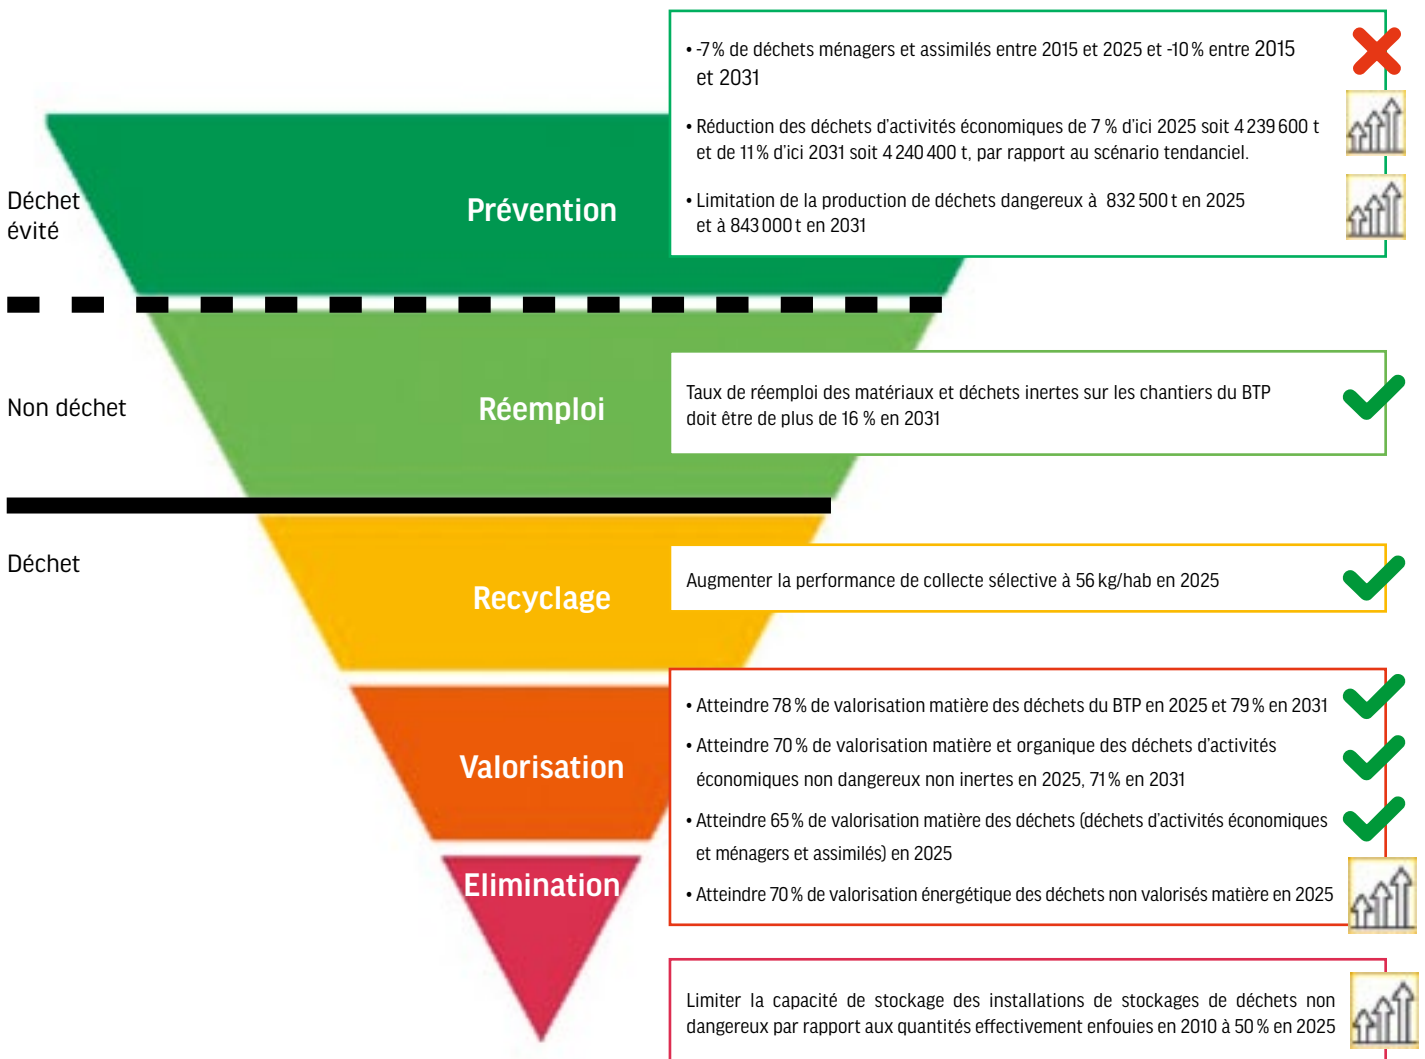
Déchet évité

Prévention

• -7 % de déchets ménagers et assimilés entre 2015 et 2025 et -10 % entre 2015 et 2031

• Réduction des déchets d'activités économiques de 7 % d'ici 2025 soit 4 239 600 t et de 11 % d'ici 2031 soit 4 240 400 t, par rapport au scénario tendanciel.

• Limitation de la production de déchets dangereux à 832 500 t en 2025 et à 843 000 t en 2031

Non déchet

Réemploi

Taux de réemploi des matériaux et déchets inertes sur les chantiers du BTP doit être de plus de 16 % en 2031

Déchet

Recyclage

Augmenter la performance de collecte sélective à 56 kg/hab en 2025

Valorisation

• Atteindre 78 % de valorisation matière des déchets du BTP en 2025 et 79 % en 2031

• Atteindre 70 % de valorisation matière et organique des déchets d'activités économiques non dangereux non inertes en 2025, 71 % en 2031

• Atteindre 65 % de valorisation matière des déchets (déchets d'activités économiques et ménagers et assimilés) en 2025

• Atteindre 70 % de valorisation énergétique des déchets non valorisés matière en 2025

Elimination

Limiter la capacité de stockage des installations de stockages de déchets non dangereux par rapport aux quantités effectivement enfouies en 2010 à 50 % en 2025